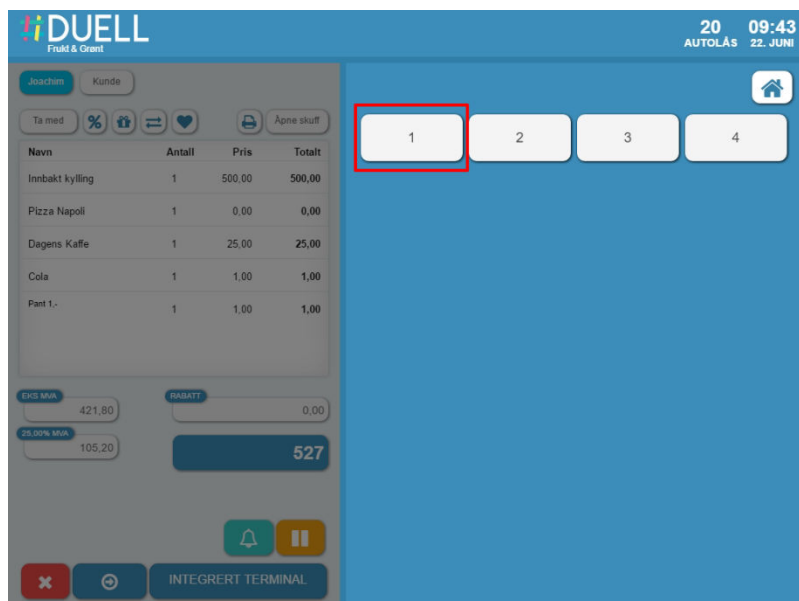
DUELL
Frukt & Grønt

20
AUTOLÅS

09:43
22. JUNI

Joachim
Kunde

Ta med
%

Åpne skuff

| Navn | Antall | Pris | Totalt |
|---|---|---|---|
| Innbakt kylling | 1 | 500,00 | 500,00 |
| Pizza Napoli | 1 | 0,00 | 0,00 |
| Dagens Kaffe | 1 | 25,00 | 25,00 |
| Cola | 1 | 1,00 | 1,00 |
| Pant 1,- | 1 | 1,00 | 1,00 |

EKS MVA
421,80

RABATT
0,00

25,00% MVA
105,20

527

INTEGRERT TERMINAL

1
2
3
4